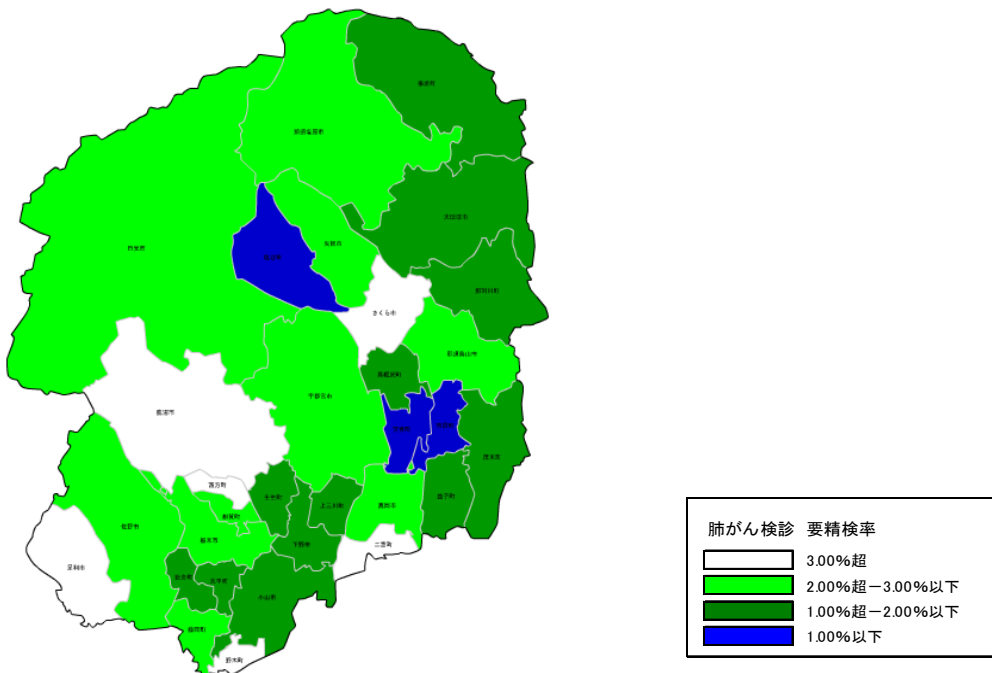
那須町
那須塩原市
大田原市
日光市
矢板市
那珂川町
さくら市
那須烏山市
高根沢町
宇都宮市
鹿沼市
芳賀町
市貝町
茂木町
益子町
真岡市
上三川町
壬生町
下野市
西方町
栃木市
佐野市
足利市
岩舟町
大平町
小山市
藤岡町
野木町
二宮町
鹿沼市

肺がん検診　要精検率
3.00%超
2.00%超－3.00%以下
1.00%超－2.00%以下
1.00%以下